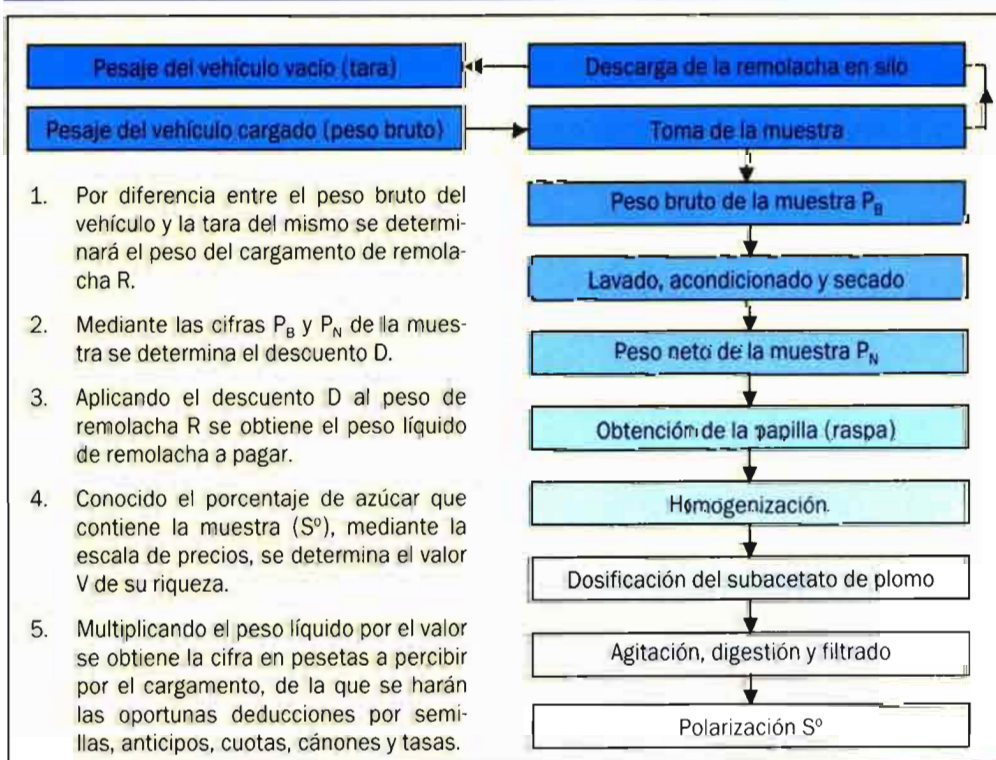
Pesaje del vehículo vacío (tara)

Pesaje del vehículo cargado (peso bruto)

Descarga de la remolacha en silo

Toma de la muestra

Peso bruto de la muestra $P_B$

Lavado, acondicionado y secado

Peso neto de la muestra $P_N$

Obtención de la papilla (raspa)

Homogenización

Dosificación del subacetato de plomo

Agitación, digestión y filtrado

Polarización S°

1. Por diferencia entre el peso bruto del vehículo y la tara del mismo se determinará el peso del cargamento de remolacha R.

2. Mediante las cifras $P_B$ y $P_N$ de la muestra se determina el descuento D.

3. Aplicando el descuento D al peso de remolacha R se obtiene el peso líquido de remolacha a pagar.

4. Conocido el porcentaje de azúcar que contiene la muestra (S°), mediante la escala de precios, se determina el valor V de su riqueza.

5. Multiplicando el peso líquido por el valor se obtiene la cifra en pesetas a percibir por el cargamento, de la que se harán las oportunas deducciones por semillas, anticipos, cuotas, cánones y tasas.